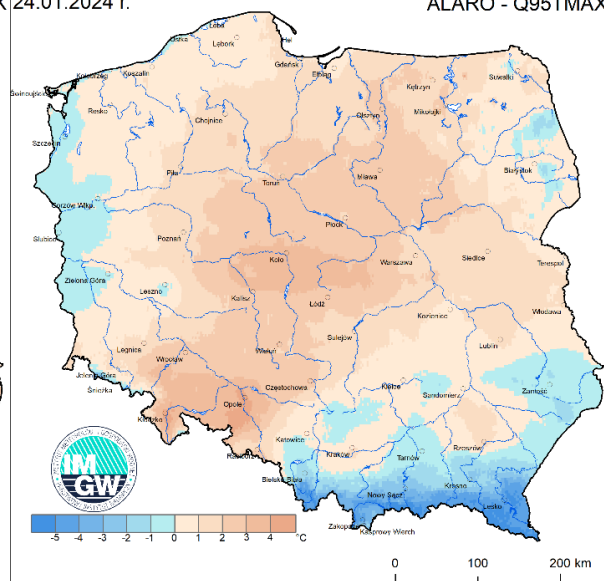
24.01.2024 r.

ALARO - Q95TMAX

Łeba
Lębork
Hel
Gdańsk
Kołobrzeg
Koszalin
Elbląg
Suwałki
Świnoujście
Kętrzyn
Resko
Mikołajki
Olsztyn
Chojnice
Szczecin
Białystok
Piła
Toruń
Mława
Gorzów Wlkp.
Płock
Słubice
Poznań
Siedlce
Terespol
Koło
Warszawa
Zielona Góra
Leszno
Kalisz
Łódź
Kozienice
Włodawa
Sulejów
Legnica
Wrocław
Lublin
Wieluń
Jelenia Góra
Śnieżka
Częstochowa
Sandomierz
Kielce
Zamość
Opole
Kłodzko
Katowice
Racibórz
Kraków
Tarnów
Rzeszów
Bielsko-Biała
Krosno
Nowy Sącz
Lesko
Zakopane
Kasprowy Wierch

IMGW

-5 -4 -3 -2 -1 0 1 2 3 4 °C

0 100 200 km